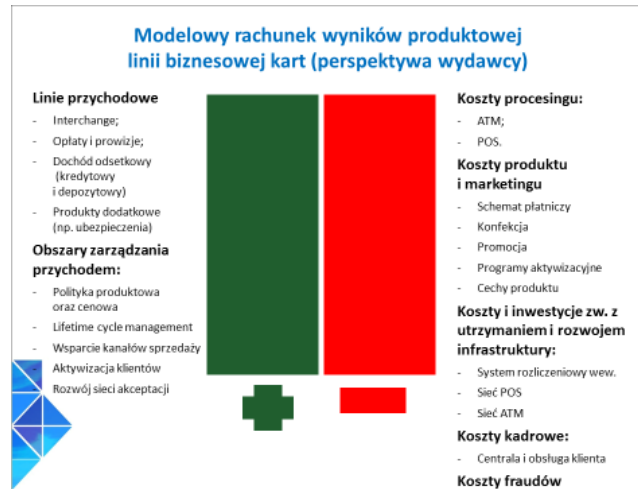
Modelowy rachunek wyników produktowej linii biznesowej kart (perspektywa wydawcy)

Linie przychodowe
- Interchange;
- Opłaty i prowizje;
- Dochód odsetkowy (kredytowy i depozytowy)
- Produkty dodatkowe (np. ubezpieczenia)

Obszary zarządzania przychodem:
- Polityka produktowa oraz cenowa
- Lifetime cycle management
- Wsparcie kanałów sprzedaży
- Aktywizacja klientów
- Rozwój sieci akceptacji

Koszty procesingu:
- ATM;
- POS.

Koszty produktu i marketingu
- Schemat płatniczy
- Konfekcja
- Promocja
- Programy aktywizacyjne
- Cechy produktu

Koszty i inwestycje zw. z utrzymaniem i rozwojem infrastruktury:
- System rozliczeniowy wew.
- Sieć POS
- Sieć ATM

Koszty kadrowe:
- Centrala i obsługa klienta

Koszty fraudów